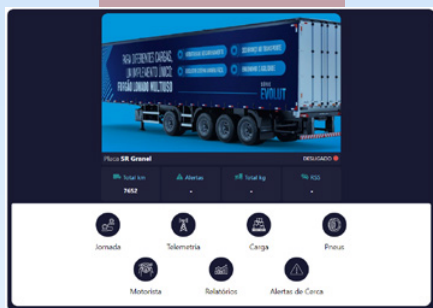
PARA DIFERENTES CARGAS, UM IMPLEMENTO ÚNICO: FURGÃO LONADO MULTIUSO

EVOLUT

Placa SR Granel

DESLIGADO

| Total km | Alertas | Total kg | R$0 |
|---|---|---|---|
| 7652 | - | - | - |

Jornada

Telemetria

Carga

Pneus

Motorista

Relatórios

Alertas de Cerca